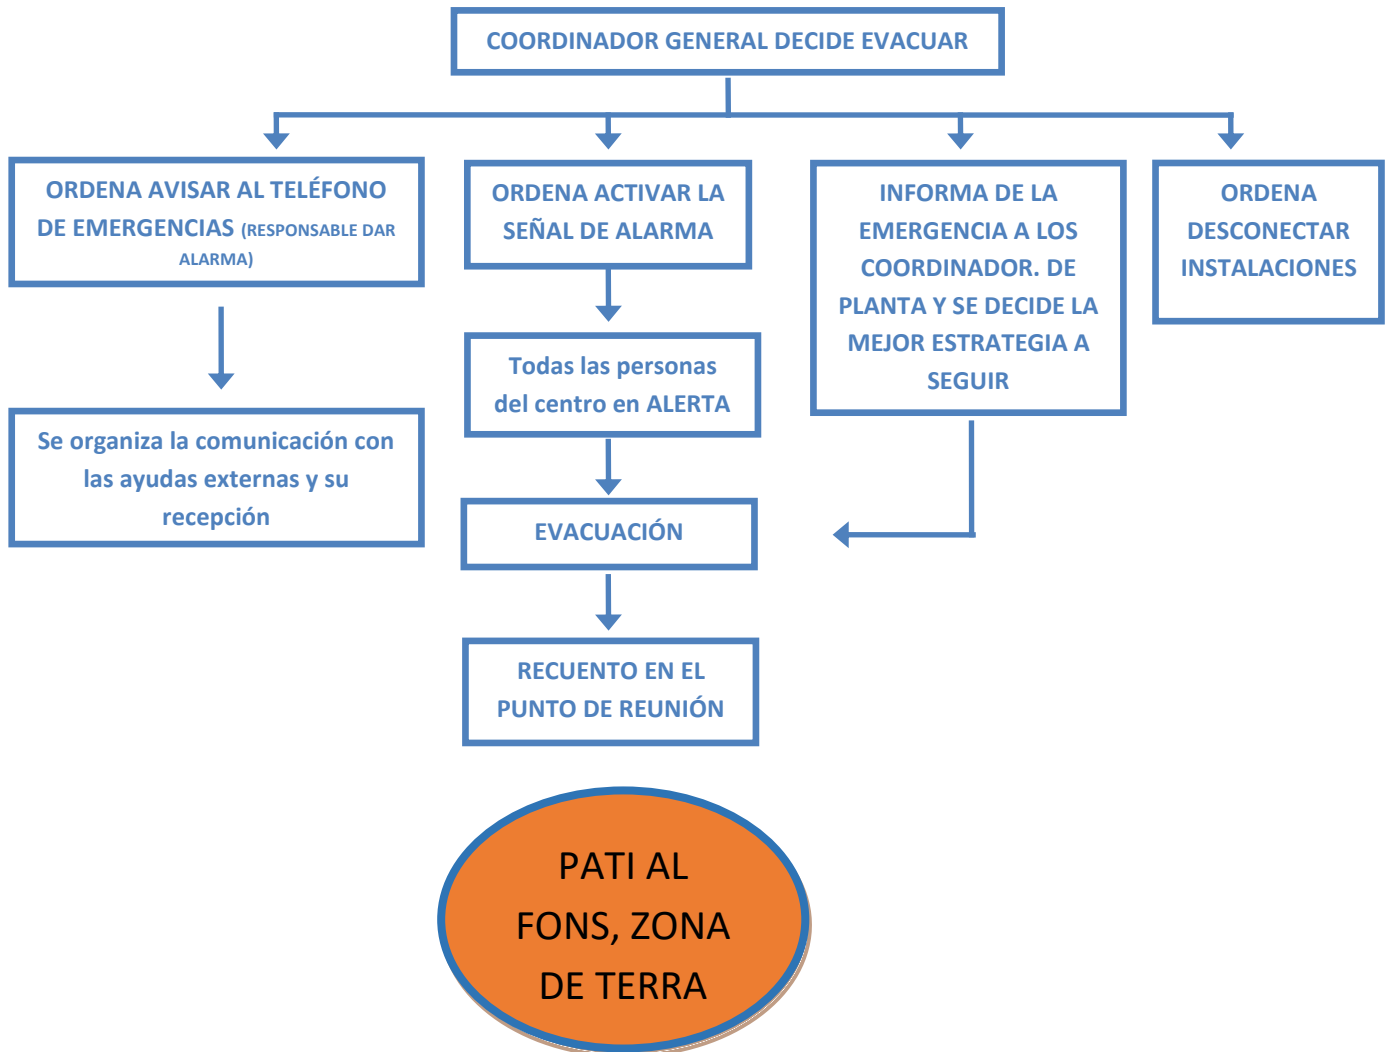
COORDINADOR GENERAL DECIDE EVACUAR

ORDENA AVISAR AL TELÉFONO DE EMERGENCIAS (RESPONSABLE DAR ALARMA)

ORDENA ACTIVAR LA SEÑAL DE ALARMA

INFORMA DE LA EMERGENCIA A LOS COORDINADOR. DE PLANTA Y SE DECIDE LA MEJOR ESTRATEGIA A SEGUIR

ORDENA DESCONECTAR INSTALACIONES

Se organiza la comunicación con las ayudas externas y su recepción

Todas las personas del centro en ALERTA

EVACUACIÓN

RECUENTO EN EL PUNTO DE REUNIÓN

PATI AL FONS, ZONA DE TERRA